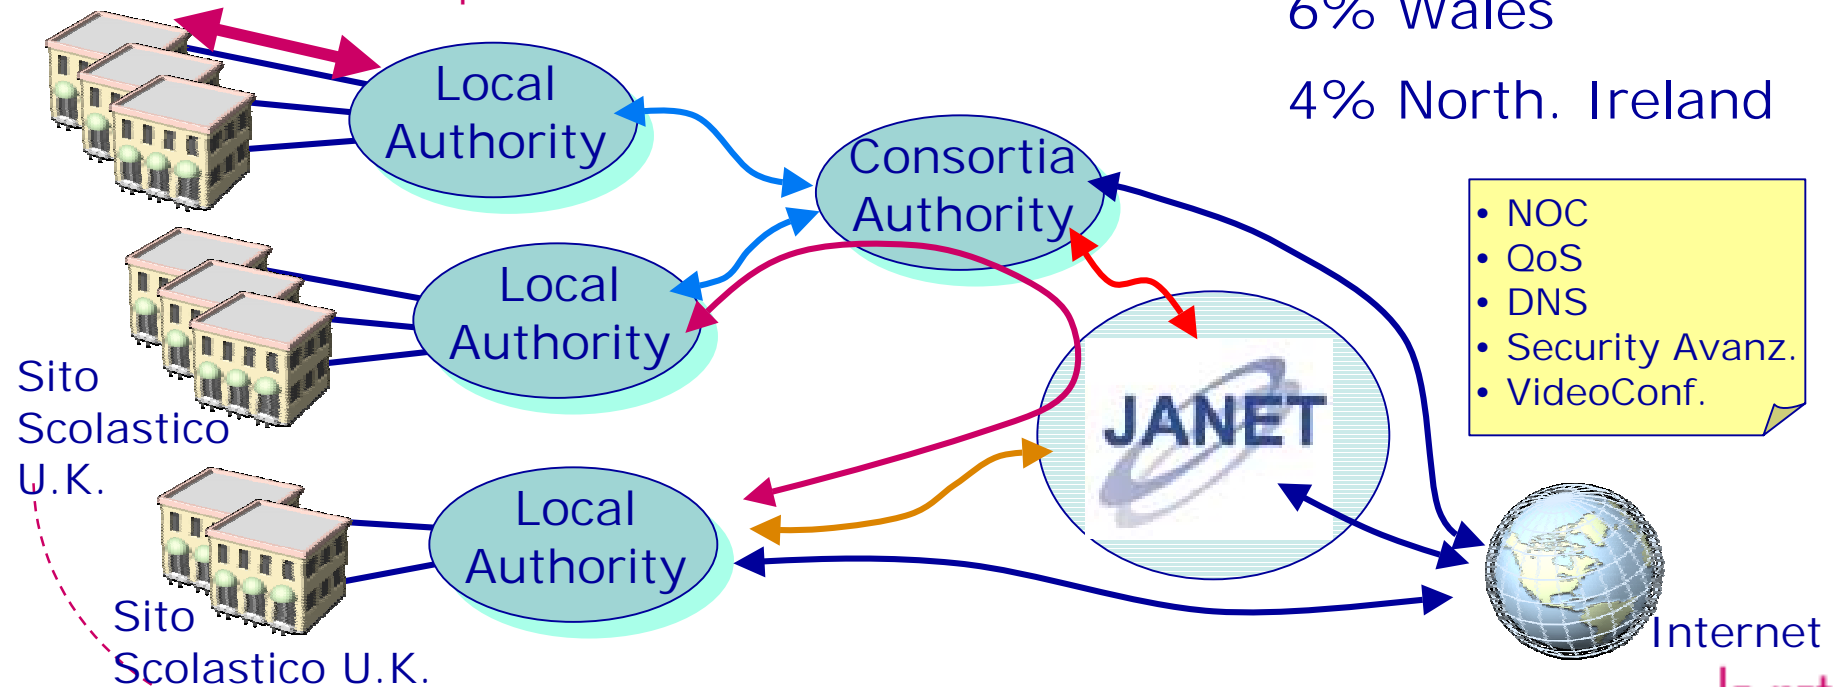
6% Wales

4% North. Ireland

Local Authority

Consortia Authority

Local Authority

Local Authority

JANET

• NOC
• QoS
• DNS
• Security Avanz.
• VideoConf.

Sito Scolastico U.K.

Sito Scolastico U.K.

Internet